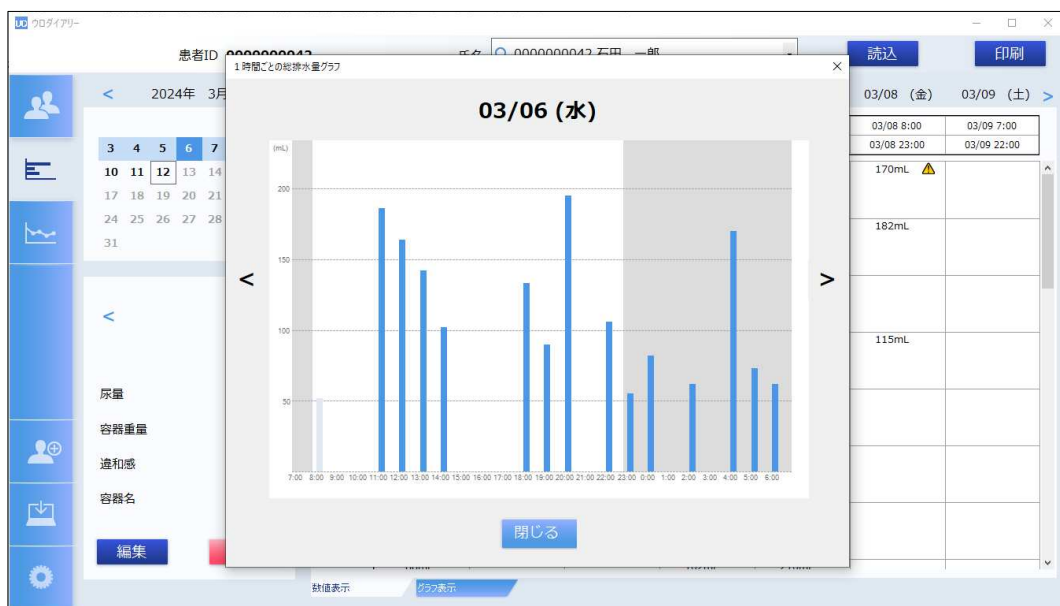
ウロダイアリー

患者ID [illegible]
氏名 0000000042 石田 一郎
読込
印刷

< 2024年 3月

3 4 5 6 7
10 11 12 13 14
17 18 19 20 21
24 25 26 27 28
31

<

尿量
容器重量
違和感
容器名

編集

1時間ごとの総排水量グラフ

03/06 (水)

<
>

(mL)
200
150
100
50

7:00 8:00 9:00 10:00 11:00 12:00 13:00 14:00 15:00 16:00 17:00 18:00 19:00 20:00 21:00 22:00 23:00 0:00 1:00 2:00 3:00 4:00 5:00 6:00

閉じる

03/08 (金) 03/09 (土) >

| 03/08 8:00 | 03/09 7:00 |
|---|---|
| 03/08 23:00 | 03/09 22:00 |

170mL
182mL
115mL

数値表示
グラフ表示